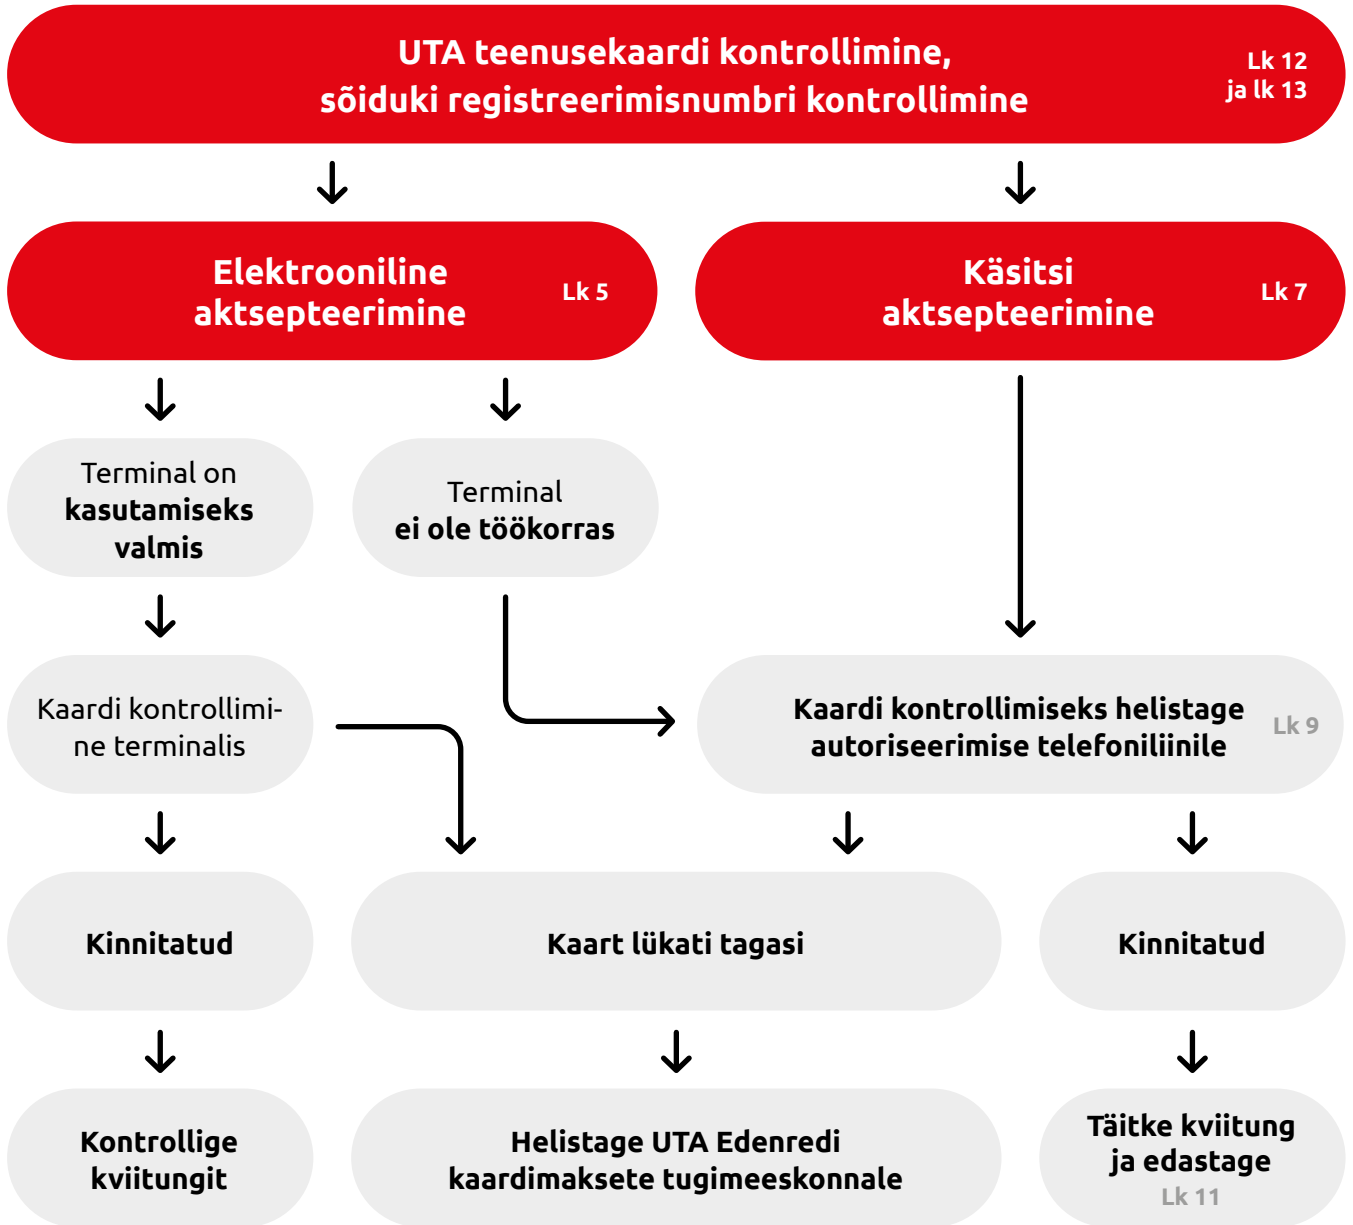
UTA teenusekaardi kontrollimine, sõiduki registreerimisnumbri kontrollimine

Lk 12 ja lk 13

Elektrooniline aktsepteerimine

Lk 5

Käsitsi aktsepteerimine

Lk 7

Terminal on kasutamiseks valmis

Terminal ei ole töökorras

Kaardi kontrollimine terminalis

Kaardi kontrollimiseks helistage autoriseerimise telefoniliinile

Lk 9

Kinnitatud

Kaart lükati tagasi

Kinnitatud

Kontrollige kviitungit

Helistage UTA Edenredi kaardimaksete tugimeeskonnale

Täitke kviitung ja edastage

Lk 11